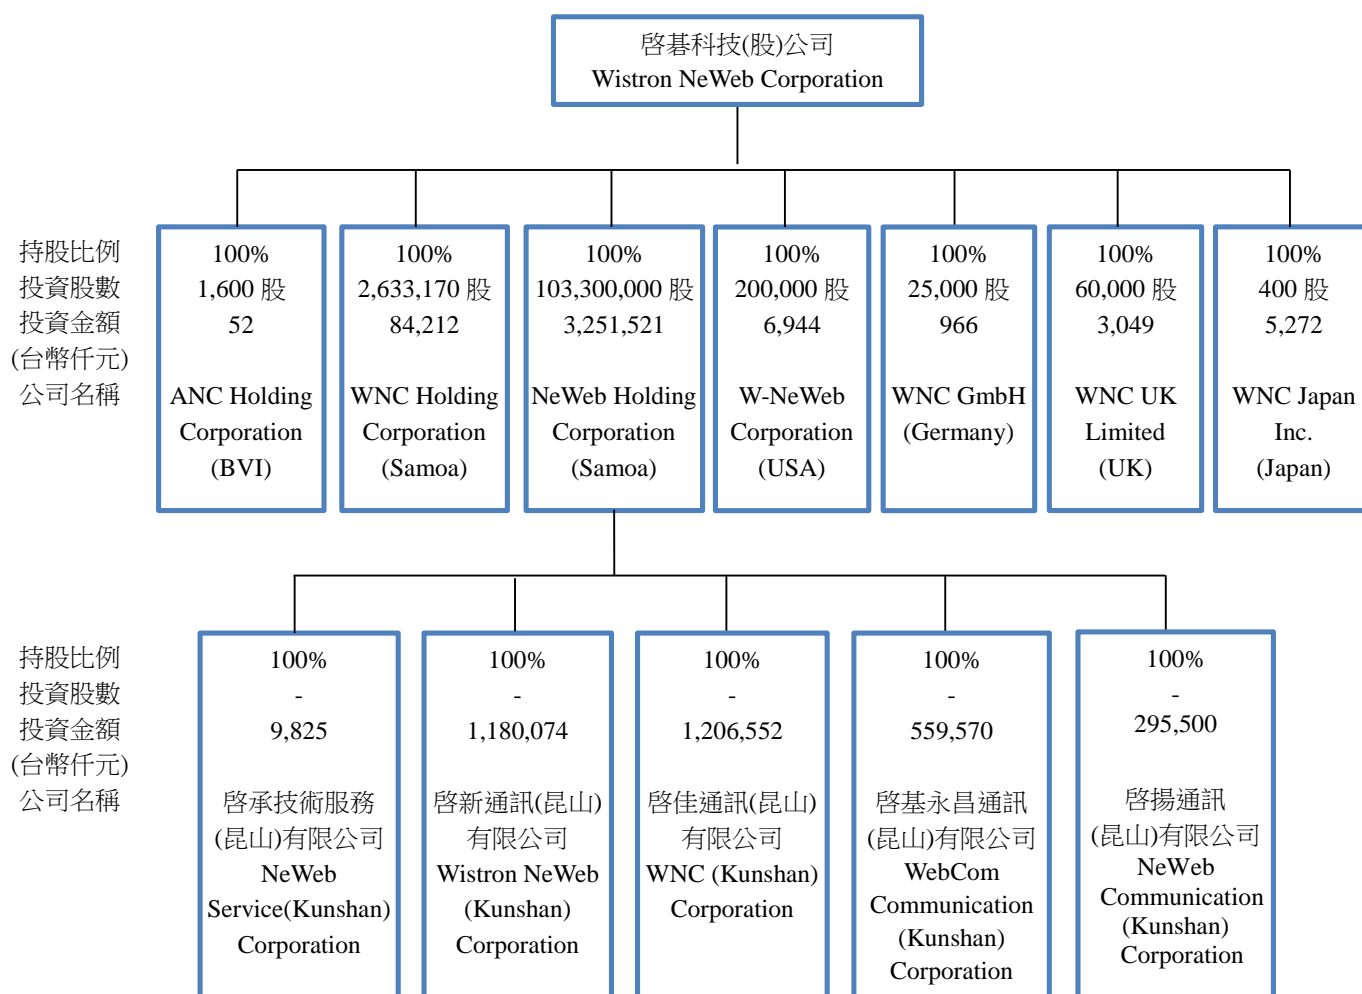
啓碁科技(股)公司
Wistron NeWeb Corporation

持股比例
投資股數
投資金額
(台幣仟元)
公司名稱

100%
1,600 股
52
ANC Holding Corporation (BVI)

100%
2,633,170 股
84,212
WNC Holding Corporation (Samoa)

100%
103,300,000 股
3,251,521
NeWeb Holding Corporation (Samoa)

100%
200,000 股
6,944
W-NeWeb Corporation (USA)

100%
25,000 股
966
WNC GmbH (Germany)

100%
60,000 股
3,049
WNC UK Limited (UK)

100%
400 股
5,272
WNC Japan Inc. (Japan)

持股比例
投資股數
投資金額
(台幣仟元)
公司名稱

100%
-
9,825
啓承技術服務(昆山)有限公司
NeWeb Service(Kunshan) Corporation

100%
-
1,180,074
啓新通訊(昆山)有限公司
Wistron NeWeb (Kunshan) Corporation

100%
-
1,206,552
啓佳通訊(昆山)有限公司
WNC (Kunshan) Corporation

100%
-
559,570
啓基永昌通訊(昆山)有限公司
WebCom Communication (Kunshan) Corporation

100%
-
295,500
啓揚通訊(昆山)有限公司
NeWeb Communication (Kunshan) Corporation